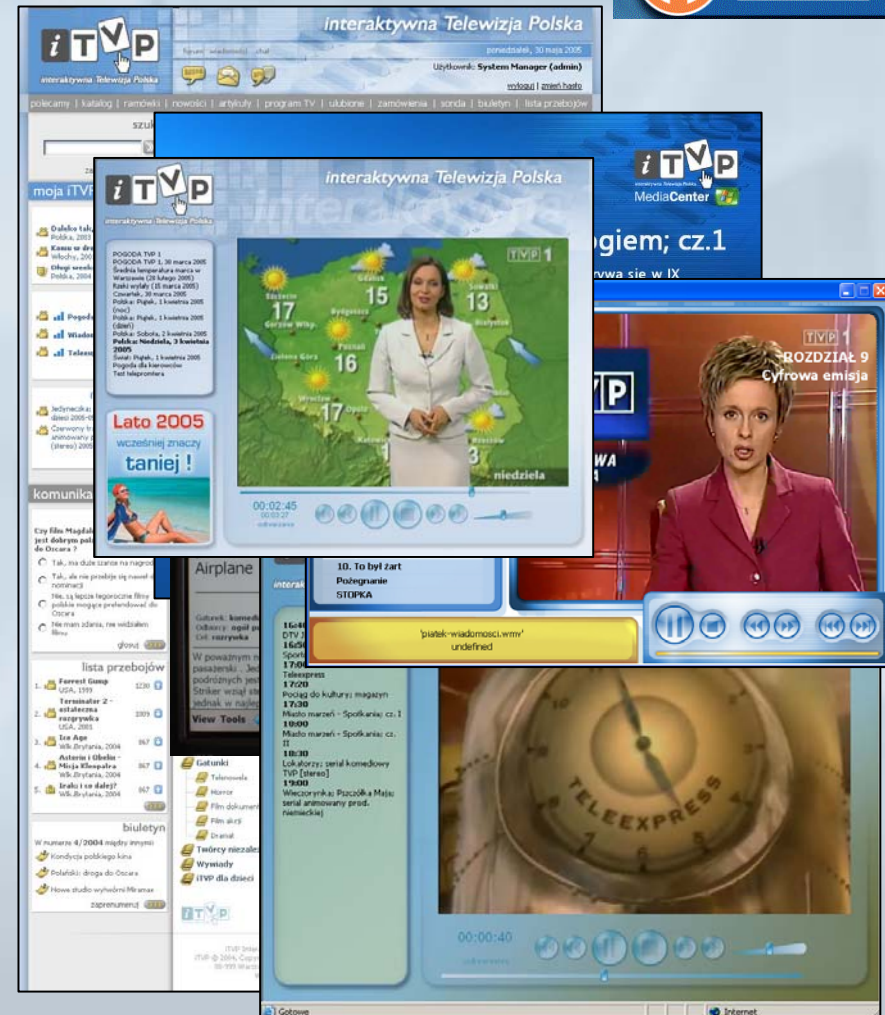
iTVP
interaktywna Telewizja Polska
forum wiadomości chat
interaktywna Telewizja Polska
poniedziałek, 30 maja 2005
Użytkownik: System Manager (admin)
wyloguj | zmień hasło
polecamy | katalog | ramówki | nowości | artykuły | program TV | ulubione | zamówienia | sonda | biuletyn | lista przebojów
szuk
moja iTVP
Daleko tak
Polska, 2003
Kasa w dr
Włochy, 200
Długi week
Polska, 2004
Pogod
Wiado
Telees
Jedynacka
dzieci 2005-0
Czerwony tr
animowany
(stereo) 2005
komunika
Czy film Magdale
jest dobrym pol
do Oscara ?
Tak, ma duże szanse na nagrod
Tak, ale nie przebije się nawet d nominacji
Nie, są lepsze tegoroczne filmy polskie mogące pretendować do Oscara
Nie mam zdania, nie widziałem filmu
głosuj
lista przebojów
1. Forrest Gump USA, 1999 1230
2. Terminator 2 - ostateczna rozgrywka USA, 2001 1009
3. Ice Age USA, 2002 967
4. Asterix i Obelix - Misja Kleopatra Wlk.Brytania, 2004 967
5. Iraku i co dalej? Wlk.Brytania, 2004 967
biuletyn
W numerze 4/2004 między innymi:
Kondycja polskiego kina
Polański: droga do Oscara
Nowe studio wytwórni Miramax
zaprenumeruj
iTVP
iTVP MediaCenter
ogiem; cz.1
ywa się w IX
iTVP
interaktywna Telewizja Polska
interaktywna Telewizja Polska
POGODA TVP 1
POGODA TVP 1, 30 marca 2005
Średnia temperatura marca w Warszawie (28 lutego 2005)
Rzeki wylały (15 marca 2005)
Czwartek, 30 marca 2005
Polska: Piątek, 1 kwietnia 2005 (noc)
Polska: Piątek, 1 kwietnia 2005 (dzień)
Polska: Sobota, 2 kwietnia 2005
Polska: Niedziela, 3 kwietnia 2005
Świat: Piątek, 1 kwietnia 2005
Pogoda dla kierowców
Test telepromptera
Lato 2005
wcześniej znaczy
taniej !
TVP 1
17 15 13 16 17 13
Szczecin Gdańsk Suwałki Bydgoszcz Białystok Gorzów Wlkp. Poznań Zielona Góra Wrocław Opole Katowice Rzeszów
niedziela
00:02:45
Airplane
Gatunek: komed
Odbiory: ogól po
Cel: rozrywka
W powaznym n pasażerski . Jes podróżnych jest Striker wziął ste jednak w histo
View Tools
Gatunki
Telenowela
Horror
Film dokumen
Film akcji
Dramat
Twórcy niezale
Wywiady
iTVP dla dzieci
iTVP
10. To był żart
Pożegnanie
STOPKA
'piatek-wiadomosci.wmv'
undefined
TVP 1
ROZDZIAŁ 9
Cyfrowa emisja
16:4
DTV
16:5
Sport
17:0
Teleexpress
17:20
Pociąg do kultury: magazyn
17:30
Miasto marzeń - Spotkania: cz. I
10:00
Miasto marzeń - Spotkania: cz. II
18:30
Lokatorzy: serial komediowy TVP [stereo]
19:00
Wieczorynka: Pszczółka Maja: serial animowany prod. niemieckiej
TELEEXPRESS
00:00:40
Gotowe
Internet